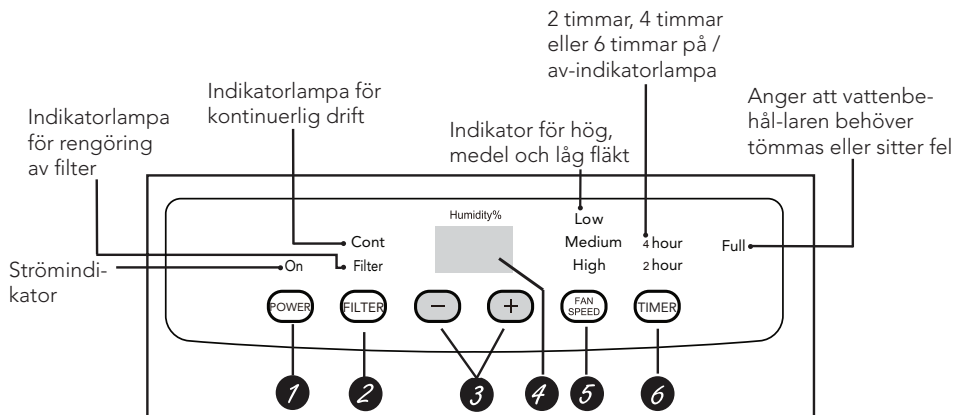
2 timmar, 4 timmar eller 6 timmar på / av-indikatorlampa

Indikatorlampa för kontinuerlig drift

Anger att vattenbe-hål-laren behöver tömmas eller sitter fel

Indikatorlampa för rengöring av filter

Indikator för hög, medel och låg fläkt

Humidity%

Low

Medium

High

Cont

Filter

On

4 hour

2 hour

Full

Strömindikator

POWER

FILTER

−

+

FAN SPEED

TIMER

1

2

3

4

5

6